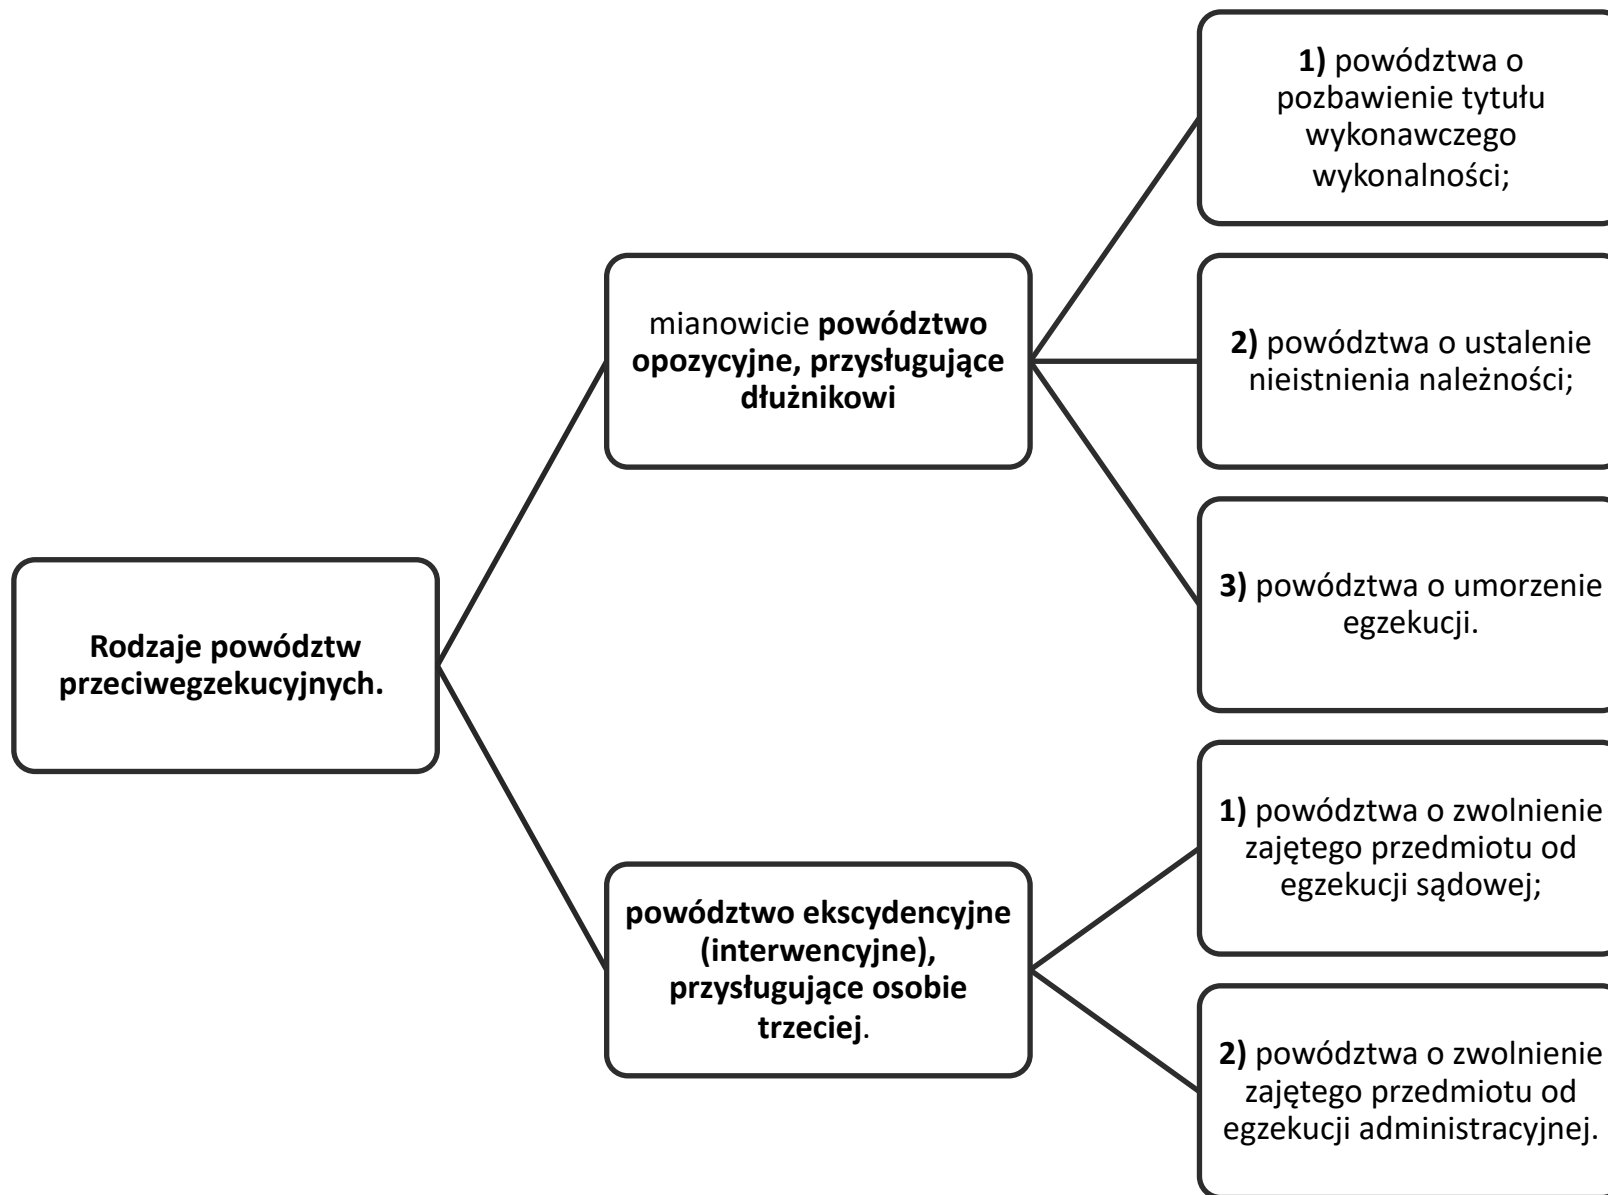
Rodzaje powództw przeciwegzekucyjnych.

mianowicie powództwo opozycyjne, przysługujące dłużnikowi

1) powództwa o pozbawienie tytułu wykonawczego wykonalności;

2) powództwa o ustalenie nieistnienia należności;

3) powództwa o umorzenie egzekucji.

powództwo ekscydencyjne (interwencyjne), przysługujące osobie trzeciej.

1) powództwa o zwolnienie zajętego przedmiotu od egzekucji sądowej;

2) powództwa o zwolnienie zajętego przedmiotu od egzekucji administracyjnej.